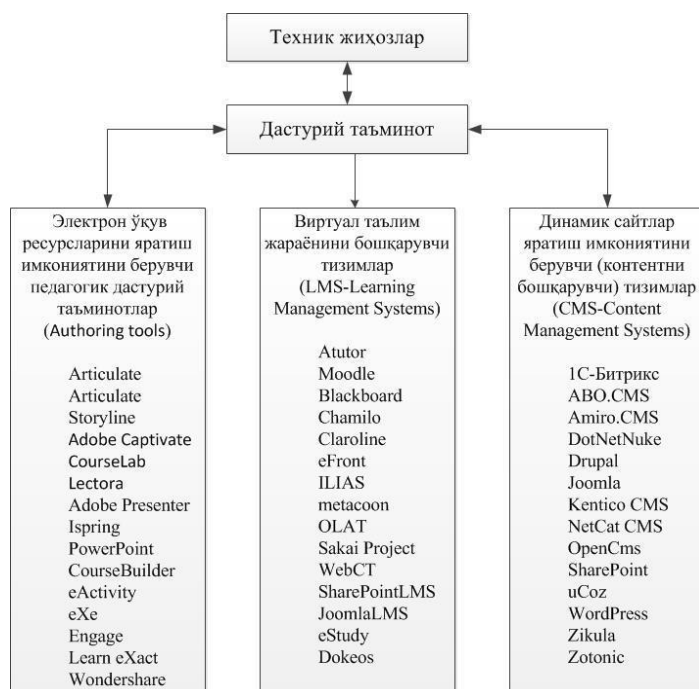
Техник жиҳозлар

Дастурий таъминот

Электрон ўқув ресурсларини яратиш имкониятини берувчи педагогик дастурий таъминотлар (Authoring tools)

Articulate
Articulate
Storyline
Adobe Captivate
CourseLab
Lectora
Adobe Presenter
Ispring
PowerPoint
CourseBuilder
eActivity
eXe
Engage
Learn eXact
Wondershare

Виртуал таълим жараёнини бошқарувчи тизимлар (LMS-Learning Management Systems)

Atutor
Moodle
Blackboard
Chamilo
Claroline
eFront
ILIAS
metacoon
OLAT
Sakai Project
WebCT
SharePointLMS
JoomlaLMS
eStudy
Dokeos

Динамик сайтлар яратиш имкониятини берувчи (контентни бошқарувчи) тизимлар (CMS-Content Management Systems)

1С-Битрикс
ABO.CMS
Amiro.CMS
DotNetNuke
Drupal
Joomla
Kentico CMS
NetCat CMS
OpenCms
SharePoint
uCoz
WordPress
Zikula
Zotonic